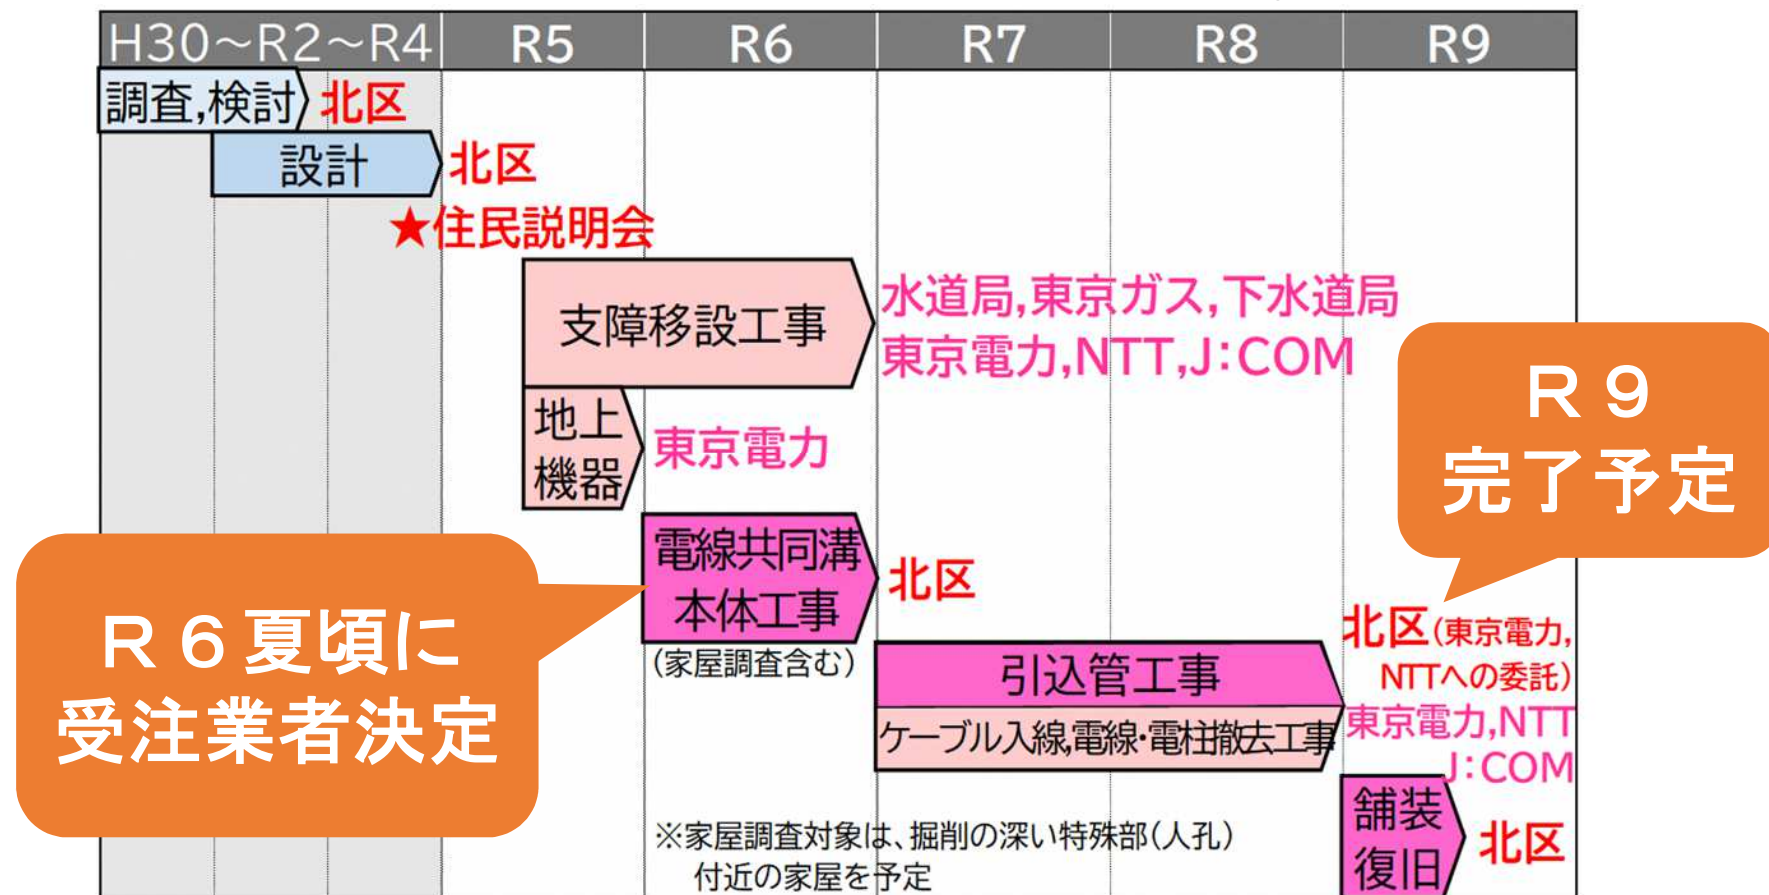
| H30～R2～R4 | R5 | R6 | R7 | R8 | R9 |
|---|---|---|---|---|---|

調査,検討 北区

設計 北区

★住民説明会

支障移設工事 水道局,東京ガス,下水道局 東京電力,NTT,J:COM

地上機器 東京電力

電線共同溝本体工事 北区
(家屋調査含む)

引込管工事
ケーブル入線,電線･電柱撤去工事

北区(東京電力,NTTへの委託)
東京電力,NTT J:COM

舗装復旧 北区

※家屋調査対象は、掘削の深い特殊部(人孔)付近の家屋を予定

Ｒ６夏頃に受注業者決定

Ｒ９完了予定